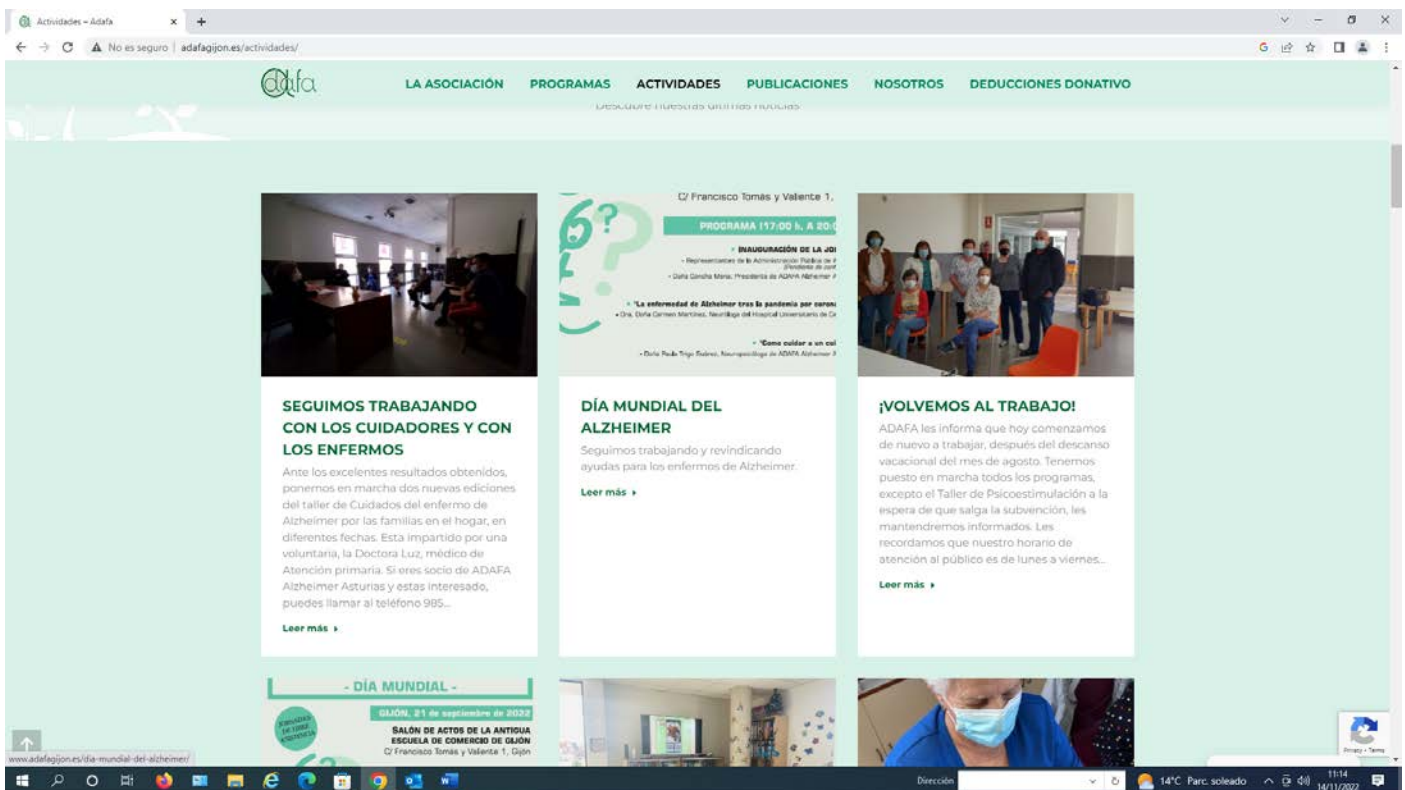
Actividades – Adafa

No es seguro | adafagijon.es/actividades/

adafa

LA ASOCIACIÓN PROGRAMAS ACTIVIDADES PUBLICACIONES NOSOTROS DEDUCCIONES DONATIVO

Descubre nuestras últimas noticias

C/ Francisco Tomás y Valiente 1,
PROGRAMA (17:00 h. A 20:0
• INAUGURACIÓN DE LA JO
• "La enfermedad de Alzheimer tras la pandemia por coron
• "Como cuidar a un cui

SEGUIMOS TRABAJANDO CON LOS CUIDADORES Y CON LOS ENFERMOS

Ante los excelentes resultados obtenidos, ponemos en marcha dos nuevas ediciones del taller de Cuidados del enfermo de Alzheimer por las familias en el hogar, en diferentes fechas. Esta impartido por una voluntaria, la Doctora Luz, médico de Atención primaria. Si eres socio de ADAFA Alzheimer Asturias y estas interesado, puedes llamar al teléfono 985...

Leer más ›

DÍA MUNDIAL DEL ALZHEIMER

Seguimos trabajando y revindicando ayudas para los enfermos de Alzheimer.

Leer más ›

¡VOLVEMOS AL TRABAJO!

ADAFA les informa que hoy comenzamos de nuevo a trabajar, después del descanso vacacional del mes de agosto. Tenemos puesto en marcha todos los programas, excepto el Taller de Psicoestimulación a la espera de que salga la subvención, les mantendremos informados. Les recordamos que nuestro horario de atención al público es de lunes a viernes...

Leer más ›

- DÍA MUNDIAL -
GIJÓN, 21 de septiembre de 2022
SALÓN DE ACTOS DE LA ANTIGUA ESCUELA DE COMERCIO DE GIJÓN
C/ Francisco Tomás y Valiente 1, Gijón

www.adafagijon.es/dia-mundial-del-alzheimer/

Dirección

14°C Parc. soleado 11:14 14/11/2022